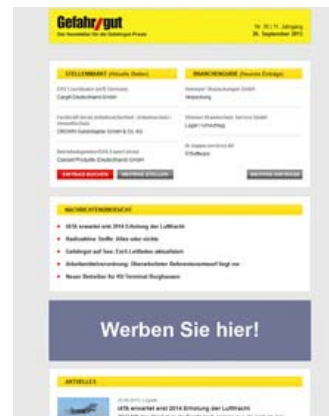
Gefahr/gut
Der Newsletter für die Gefahrgut-Praxis

Nr. 39 | 11. Jahrgang
26. September 2013

STELLENMARKT (Aktuelle Stellen)

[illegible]
Cargill Deutschland GmbH

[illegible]
CROWN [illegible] GmbH & Co. KG

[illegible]
Dachser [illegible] GmbH

EINTRAG BUCHEN
WEITERE STELLEN

BRANCHENGUIDE (Neueste Einträge)

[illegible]
Verpackung

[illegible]
Lager / Umschlag

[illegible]
Schulung

WEITERE EINTRÄGE

NACHRICHTENÜBERSICHT

IATA erwartet erst 2014 Erholung der Luftfracht
Radioaktive Stoffe: Alles oder nichts
Gefahrgut auf See: Each Leitfaden aktualisiert
Arbeitsstättenverordnung: Überarbeiteter Referentenentwurf liegt vor
Neuer Betreiber für Kf-Terminal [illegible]

Werben Sie hier!

ARTIKEL

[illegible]
IATA erwartet erst 2014 Erholung der Luftfracht
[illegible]